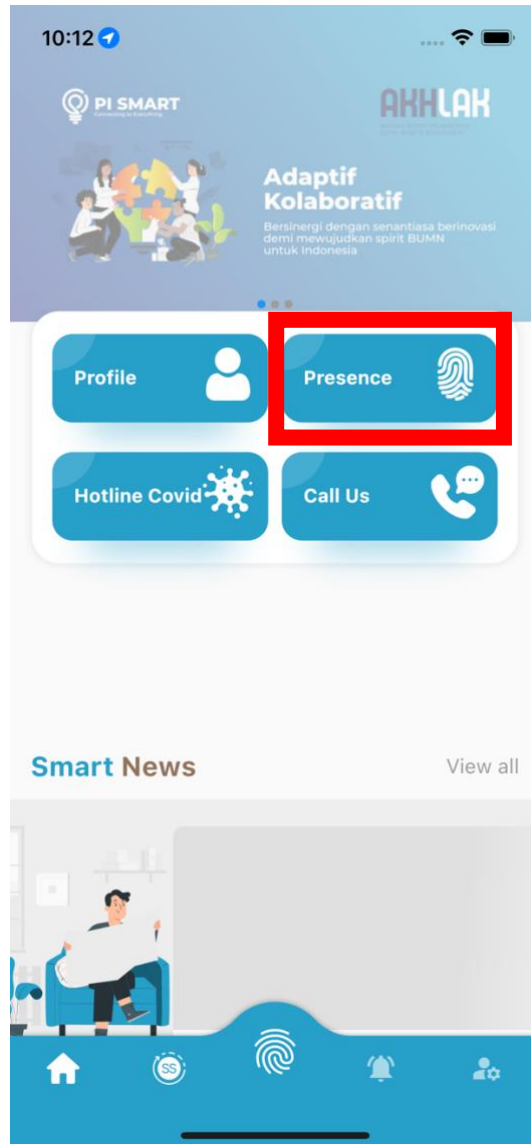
10:12

PI SMART
Connecting to Everything

AKHLAK

Adaptif
Kolaboratif

Bersinergi dengan senantiasa berinovasi demi mewujudkan spirit BUMN untuk Indonesia

Profile

Presence

Hotline Covid

Call Us

Smart News

View all

SS